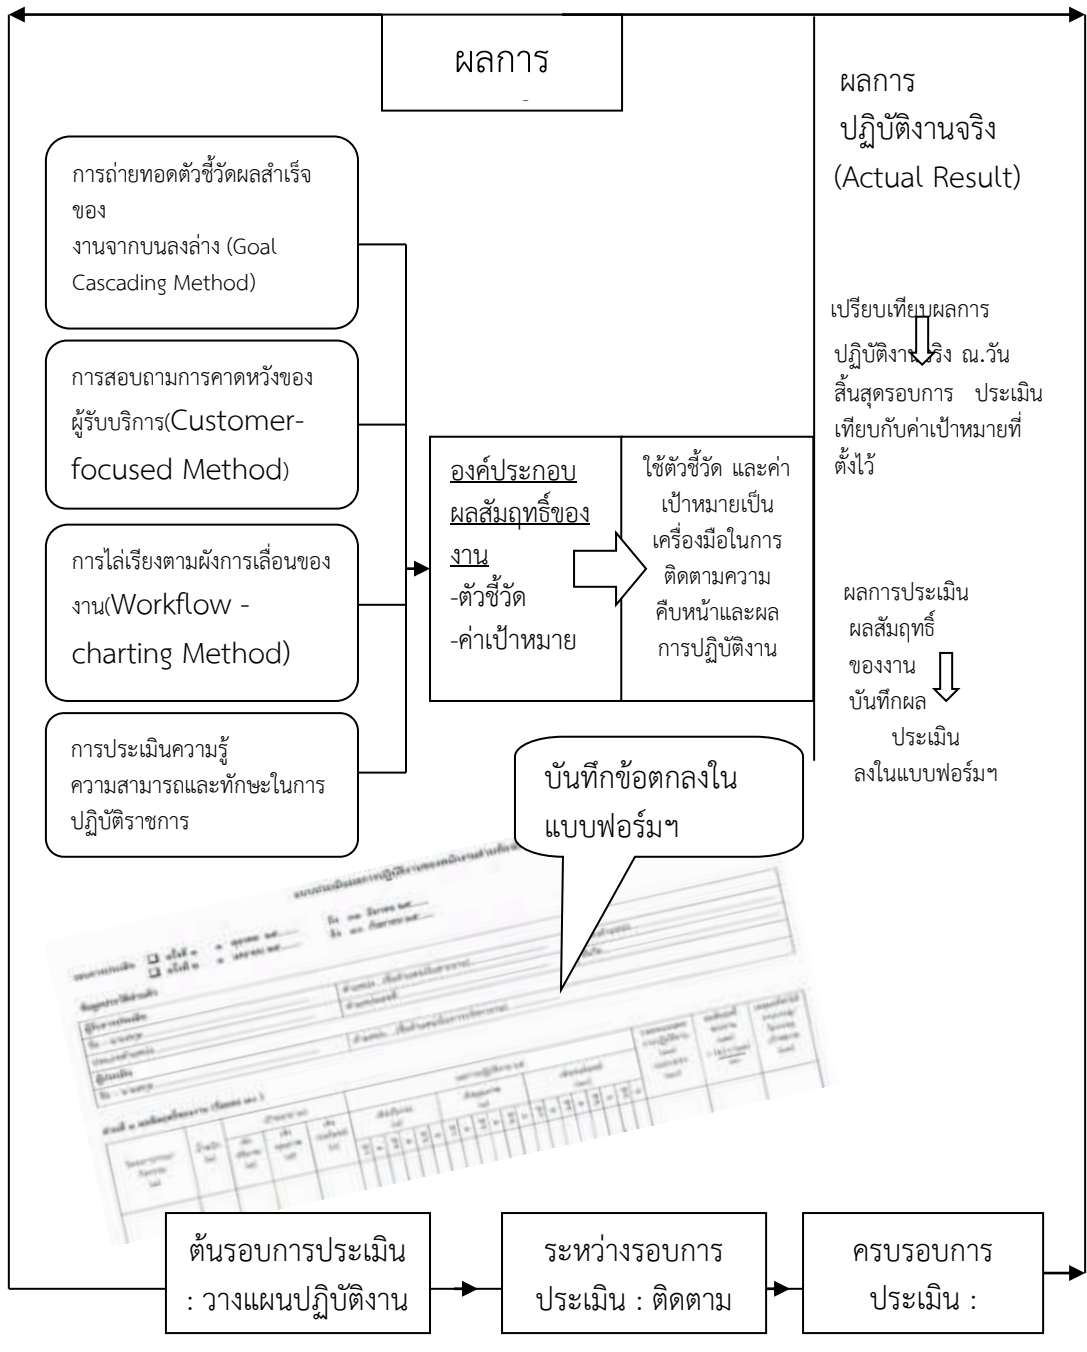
ผลการ

ผลการ ปฏิบัติงานจริง (Actual Result)

การถ่ายทอดตัวชี้วัดผลสำเร็จของ งานจากบนลงล่าง (Goal Cascading Method)

การสอบถามการคาดหวังของผู้รับบริการ(Customer-focused Method)

การไล่เรียงตามผังการเลื่อนของงาน(Workflow - charting Method)

การประเมินความรู้ ความสามารถและทักษะในการปฏิบัติราชการ

องค์ประกอบผลสัมฤทธิ์ของงาน
-ตัวชี้วัด
-ค่าเป้าหมาย

ใช้ตัวชี้วัด และค่าเป้าหมายเป็นเครื่องมือในการติดตามความคืบหน้าและผลการปฏิบัติงาน

เปรียบเทียบผลการ ปฏิบัติงานจริง ณ.วันสิ้นสุดรอบการ ประเมิน เทียบกับค่าเป้าหมายที่ตั้งไว้

ผลการประเมิน ผลสัมฤทธิ์ ของงาน บันทึกผล ประเมิน ลงในแบบฟอร์มฯ

บันทึกข้อตกลงใน แบบฟอร์มฯ

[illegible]

ต้นรอบการประเมิน : วางแผนปฏิบัติงาน

ระหว่างรอบการประเมิน : ติดตาม

ครบรอบการประเมิน :